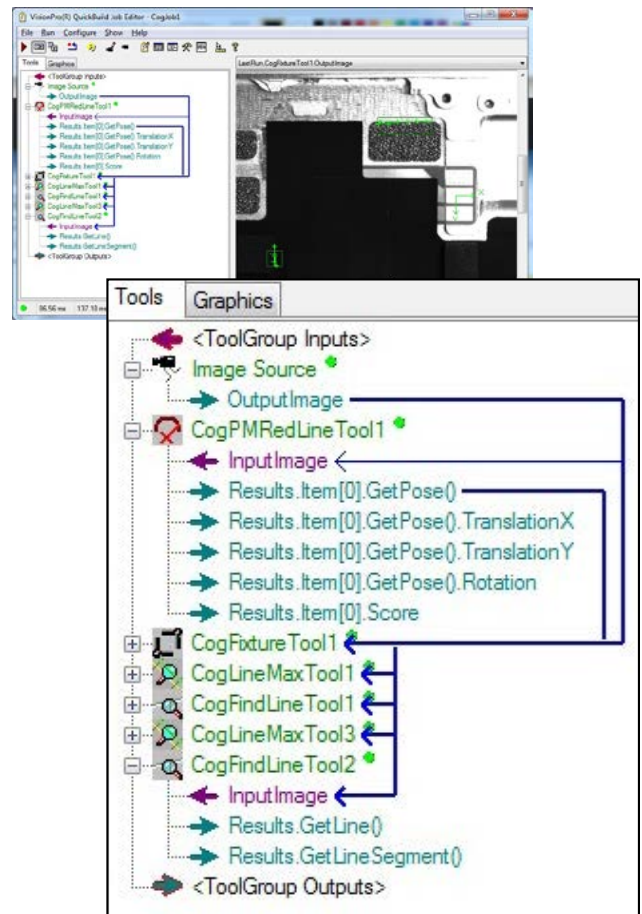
VisionPro(R) QuickBuild Job Editor - CogJob1

File Run Configure Show Help

Tools Graphics

LastRun.CogFixtureTool1.OutputImage

<ToolGroup Inputs>
Image Source
OutputImage
CogPMRedLineTool1
InputImage
Results.Item[0].GetPose()
Results.Item[0].GetPose().TranslationX
Results.Item[0].GetPose().TranslationY
Results.Item[0].GetPose().Rotation
Results.Item[0].Score
CogFixtureTool1
CogLineMaxTool1
CogFindLineTool1
CogLineMaxTool3
CogFindLineTool2
InputImage
Results.GetLine()
Results.GetLineSegment()
<ToolGroup Outputs>

56.56 ms 137.18 ms

Tools Graphics

<ToolGroup Inputs>
Image Source
OutputImage
CogPMRedLineTool1
InputImage
Results.Item[0].GetPose()
Results.Item[0].GetPose().TranslationX
Results.Item[0].GetPose().TranslationY
Results.Item[0].GetPose().Rotation
Results.Item[0].Score
CogFixtureTool1
CogLineMaxTool1
CogFindLineTool1
CogLineMaxTool3
CogFindLineTool2
InputImage
Results.GetLine()
Results.GetLineSegment()
<ToolGroup Outputs>